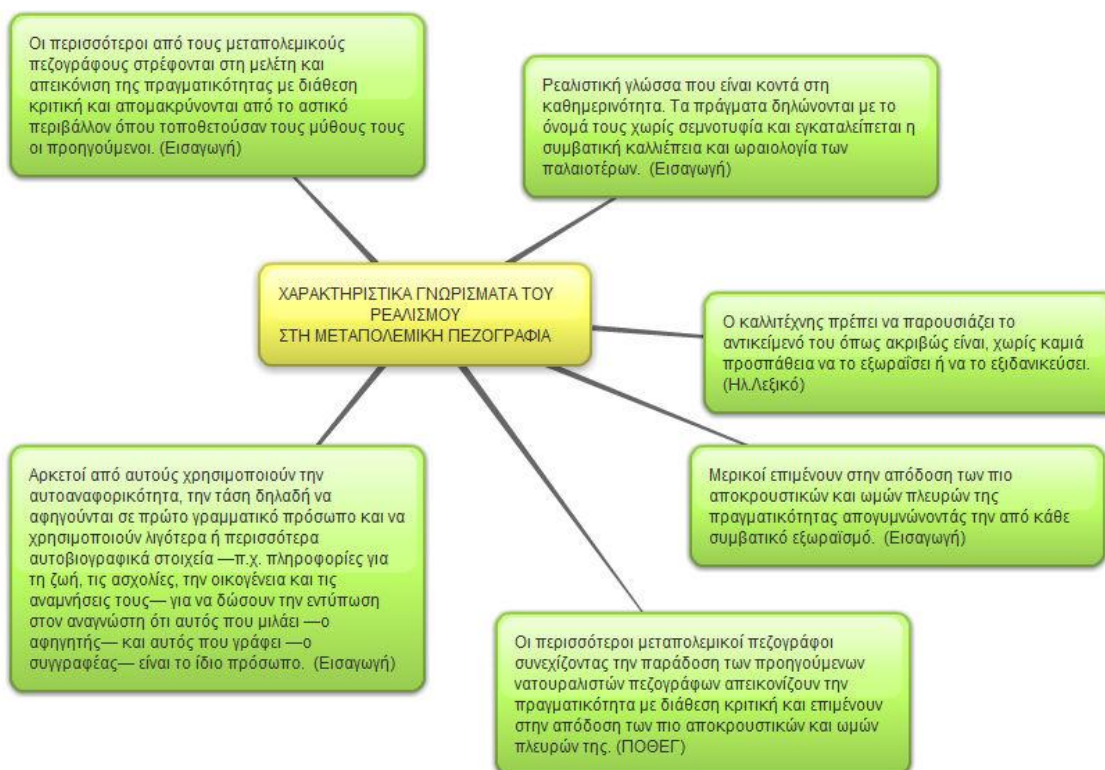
Οι περισσότεροι από τους μεταπολεμικούς πεζογράφους στρέφονται στη μελέτη και απεικόνιση της πραγματικότητας με διάθεση κριτική και απομακρύνονται από το αστικό περιβάλλον όπου τοποθετούσαν τους μύθους τους οι προηγούμενοι. (Εισαγωγή)

Ρεαλιστική γλώσσα που είναι κοντά στη καθημερινότητα. Τα πράγματα δηλώνονται με το όνομά τους χωρίς σεμνοτυφία και εγκαταλείπεται η συμβατική καλλιέπεια και ωραιολογία των παλαιοτέρων. (Εισαγωγή)

ΧΑΡΑΚΤΗΡΙΣΤΙΚΑ ΓΝΩΡΙΣΜΑΤΑ ΤΟΥ ΡΕΑΛΙΣΜΟΥ ΣΤΗ ΜΕΤΑΠΟΛΕΜΙΚΗ ΠΕΖΟΓΡΑΦΙΑ

Ο καλλιτέχνης πρέπει να παρουσιάζει το αντικείμενό του όπως ακριβώς είναι, χωρίς καμιά προσπάθεια να το εξωραΐσει ή να το εξιδανικεύσει. (Ηλ.Λεξικό)

Μερικοί επιμένουν στην απόδοση των πιο αποκρουστικών και ωμών πλευρών της πραγματικότητας απογυμνώνοντάς την από κάθε συμβατικό εξωραϊσμό. (Εισαγωγή)

Αρκετοί από αυτούς χρησιμοποιούν την αυτοαναφορικότητα, την τάση δηλαδή να αφηγούνται σε πρώτο γραμματικό πρόσωπο και να χρησιμοποιούν λιγότερα ή περισσότερα αυτοβιογραφικά στοιχεία —π.χ. πληροφορίες για τη ζωή, τις ασχολίες, την οικογένεια και τις αναμνήσεις τους— για να δώσουν την εντύπωση στον αναγνώστη ότι αυτός που μιλάει —ο αφηγητής— και αυτός που γράφει —ο συγγραφέας— είναι το ίδιο πρόσωπο. (Εισαγωγή)

Οι περισσότεροι μεταπολεμικοί πεζογράφοι συνεχίζοντας την παράδοση των προηγούμενων νατουραλιστών πεζογράφων απεικονίζουν την πραγματικότητα με διάθεση κριτική και επιμένουν στην απόδοση των πιο αποκρουστικών και ωμών πλευρών της. (ΠΟΘΕΓ)